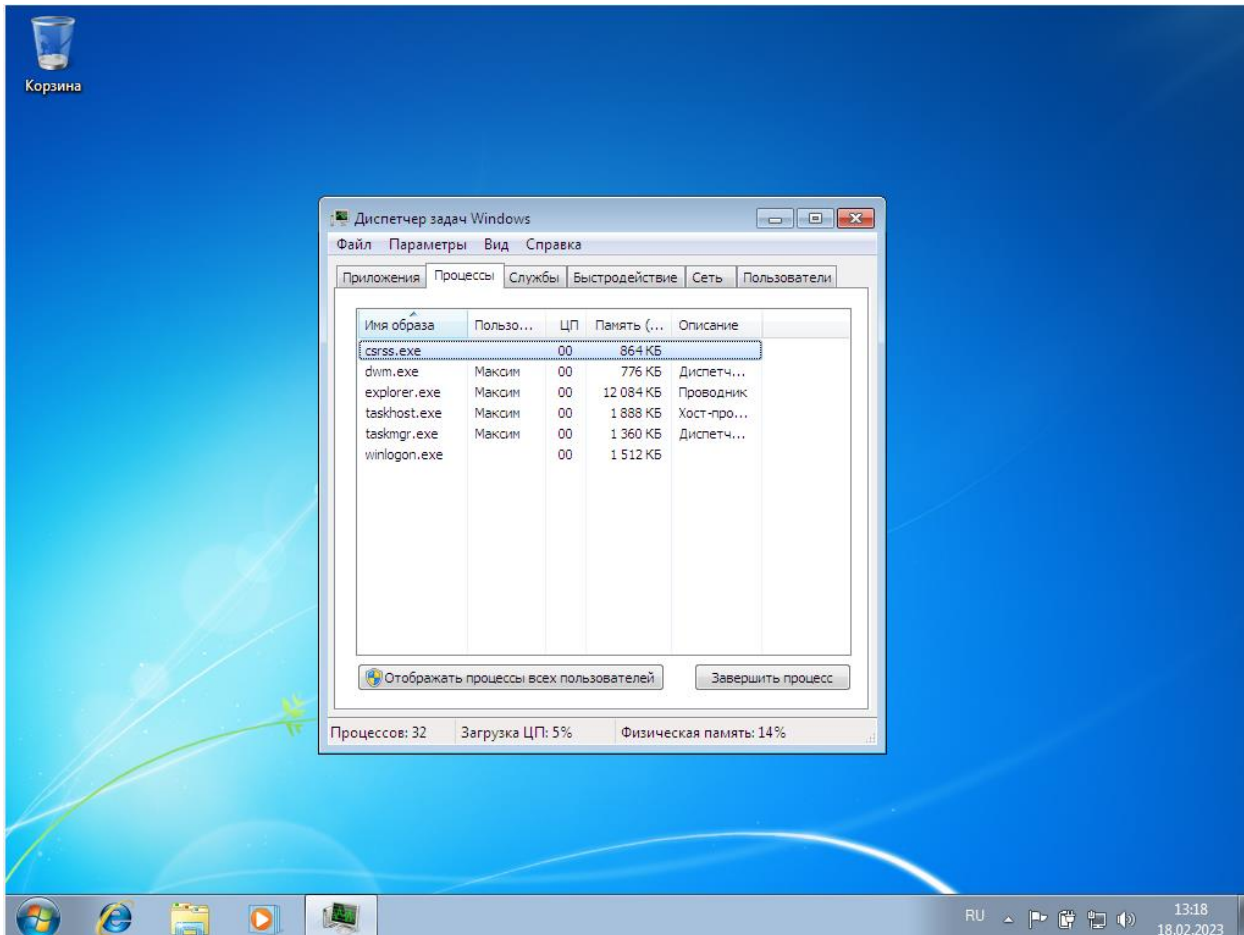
Корзина

Диспетчер задач Windows

Файл Параметры Вид Справка

Приложения | Процессы | Службы | Быстродействие | Сеть | Пользователи

| Имя образа | Пользо... | ЦП | Память (... | Описание |
|---|---|---|---|---|
| csrss.exe | | 00 | 864 КБ | |
| dwm.exe | Максим | 00 | 776 КБ | Диспетч... |
| explorer.exe | Максим | 00 | 12 084 КБ | Проводник |
| taskhost.exe | Максим | 00 | 1 888 КБ | Хост-про... |
| taskmgr.exe | Максим | 00 | 1 360 КБ | Диспетч... |
| winlogon.exe | | 00 | 1 512 КБ | |

Отображать процессы всех пользователей

Завершить процесс

Процессов: 32 Загрузка ЦП: 5% Физическая память: 14%

RU

13:18
18.02.2023